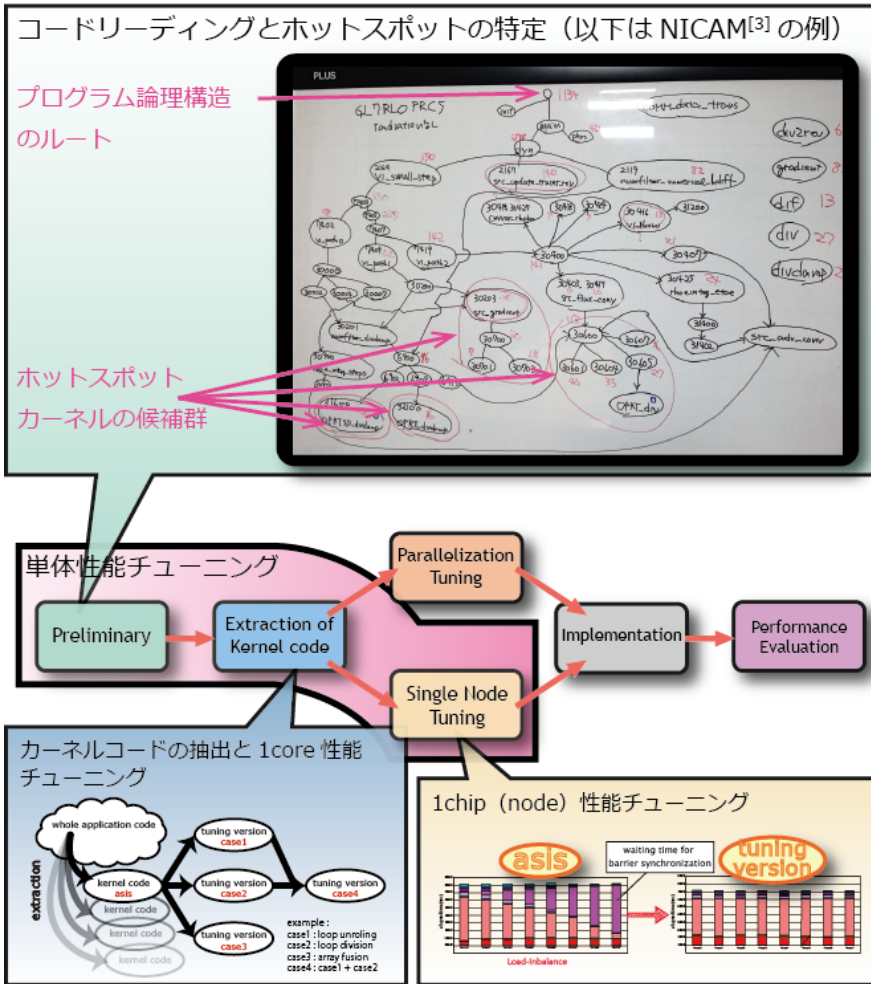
コードリーディングとホットスポットの特定（以下は NICAM$^{[3]}$ の例）

プログラム論理構造のルート

ホットスポットカーネルの候補群

PLUS

単体性能チューニング

Preliminary

Extraction of Kernel code

Parallelization Tuning

Single Node Tuning

Implementation

Performance Evaluation

カーネルコードの抽出と 1core 性能チューニング

whole application code

extraction

kernel code asis

kernel code

kernel code

kernel code

tuning version case1

tuning version case2

tuning version case3

tuning version case4

example :
case1 : loop unroling
case2 : loop division
case3 : array fusion
case4 : case1 + case2

1chip（node）性能チューニング

asis

waiting time for barrier synchronization

tuning version

Load-Inbalance